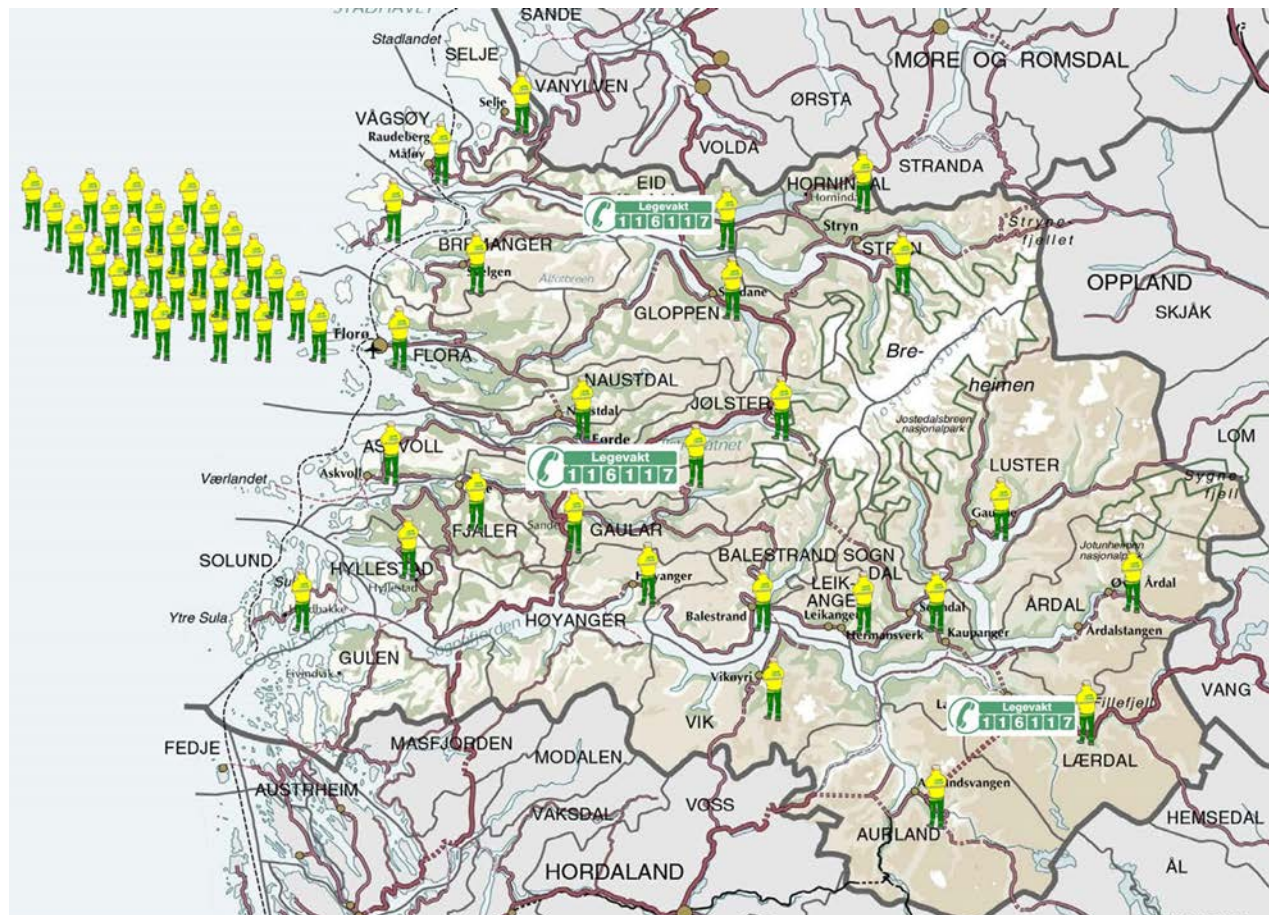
STADHAVET
SANDE
Stadlandet
SELJE
VANYLVEN
MØRE OG ROMSDAL
Selje
ØRSTA
VÅGSØY
Raudeberg
Måløy
VOLDA
STRANDA
EID
HORNINDAL
Hornindal
Legevakt
116117
Stryn
Strynefjellet
BREMANGER
STRYN
Svelgen
OPPLAND
Sandane
SKJÅK
GLOPPEN
Ålfotbreen
Florø
FLORA
Breheimen
NAUSTDAL
Naustdal
JØLSTER
Jostedalsbreen
Jostedalsbreen nasjonalpark
Førde
LOM
ASKVOLL
Legevakt
116117
Værlandet
Askvoll
LUSTER
Sygnefjell
FJALER
GAULAR
Sande
Gaupne
Jotunheimen nasjonalpark
SOLUND
HYLLESTAD
BALESTRAND
SOGNDAL
Hyllestad
Høyanger
LEIKANGER
Øvre Årdal
Sula
Leikanger
Sogndal
ÅRDAL
Ytre Sula
Balestrand
Hermansverk
Kaupanger
Årdalstangen
HØYANGER
Sognefjorden
GULEN
Eivindvik
Vikøyri
VANG
Legevakt
116117
Filefjell
VIK
FEDJE
MASFJORDEN
MODALEN
LÆRDAL
AUSTRHEIM
Aurlandsvangen
VOSS
HEMSEDAL
VAKSDAL
AURLAND
HORDALAND
ÅL